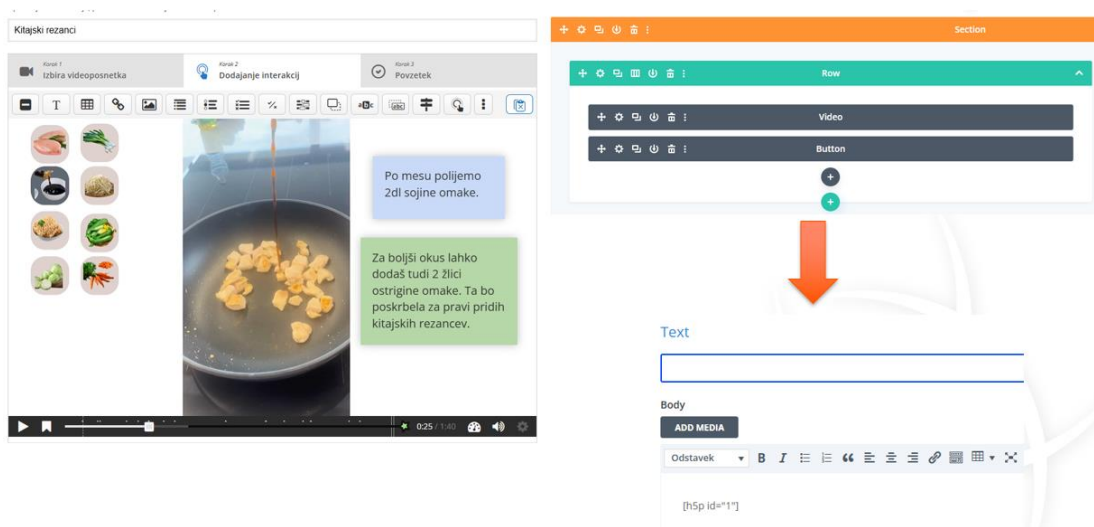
Kitajski rezanci

Korak 1
Izbira videoposnetka

Korak 2
Dodajanje interakcij

Korak 3
Povzetek

Po mesu polijemo 2dl sojine omake.

Za boljši okus lahko dodaš tudi 2 žlici ostrigine omake. Ta bo poskrbela za pravi pridih kitajskih rezancev.

0:25 / 1:40

Section

Row

Video

Button

Text

Body

ADD MEDIA

Odstavek

[h5p id="1"]